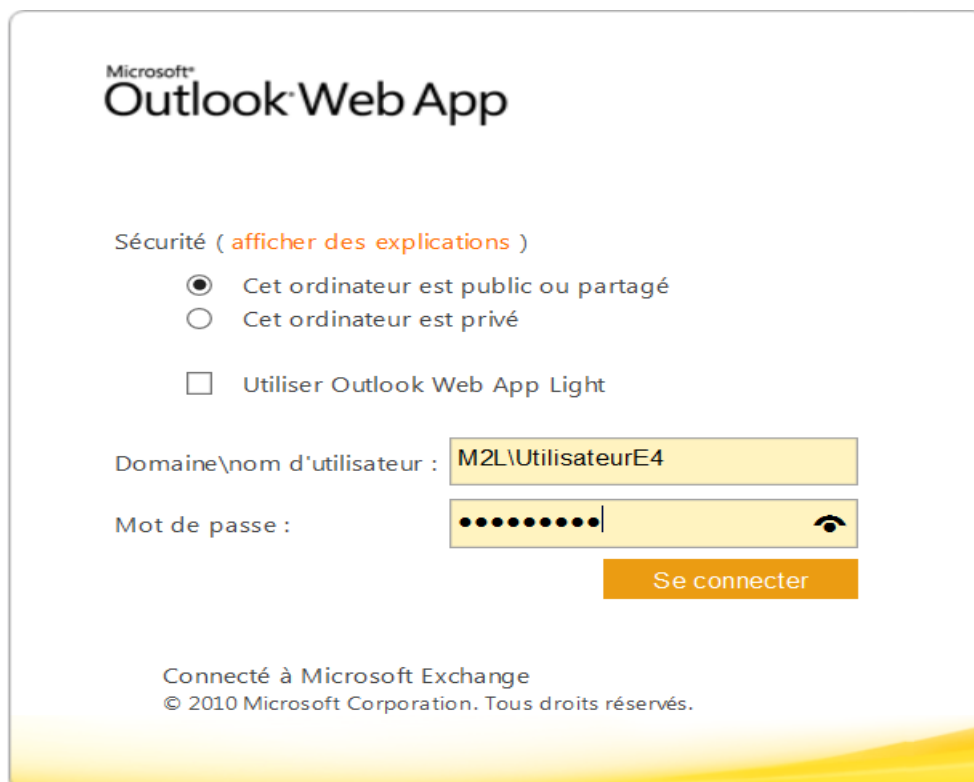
Microsoft®
Outlook Web App

Sécurité ( afficher des explications )

Cet ordinateur est public ou partagé
Cet ordinateur est privé

Utiliser Outlook Web App Light

Domaine\nom d'utilisateur : M2L\UtilisateurE4

Mot de passe : •••••••••

Se connecter

Connecté à Microsoft Exchange
© 2010 Microsoft Corporation. Tous droits réservés.